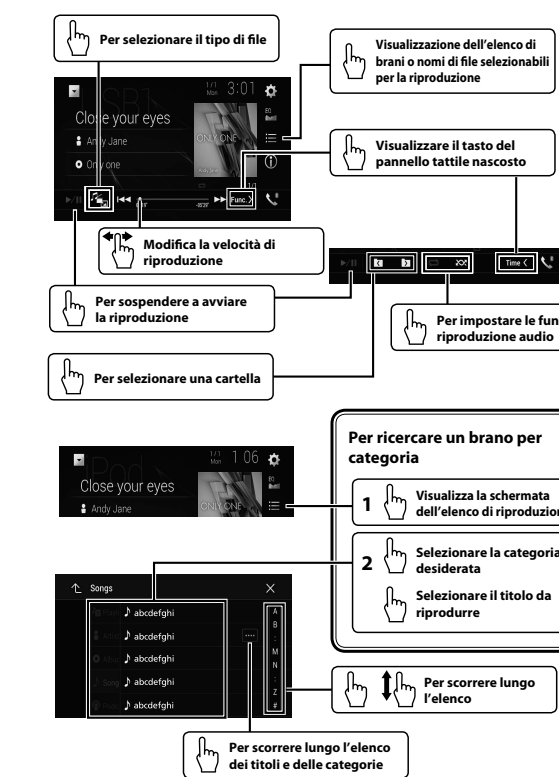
Per selezionare il tipo di file

Visualizzazione dell'elenco di brani o nomi di file selezionabili per la riproduzione

1/1 Mon 3:01

Close your eyes

Andy Jane

Only one

ONLY ONE

Visualizzare il tasto del pannello tattile nascosto

Func.

Modifica la velocità di riproduzione

Time

Per sospendere a avviare la riproduzione

Per impostare le fun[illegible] riproduzione audio

Per selezionare una cartella

Per ricercare un brano per categoria

1 Visualizza la schermata dell'elenco di riproduzion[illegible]

2 Selezionare la categoria desiderata

Selezionare il titolo da riprodurre

1/1 Mon 1:06

Close your eyes

Andy Jane

ONLY ONE

Songs

abcdefghi

abcdefghi

abcdefghi

abcdefghi

abcdefghi

A B : M N : Z #

Per scorrere lungo l'elenco

Per scorrere lungo l'elenco dei titoli e delle categorie